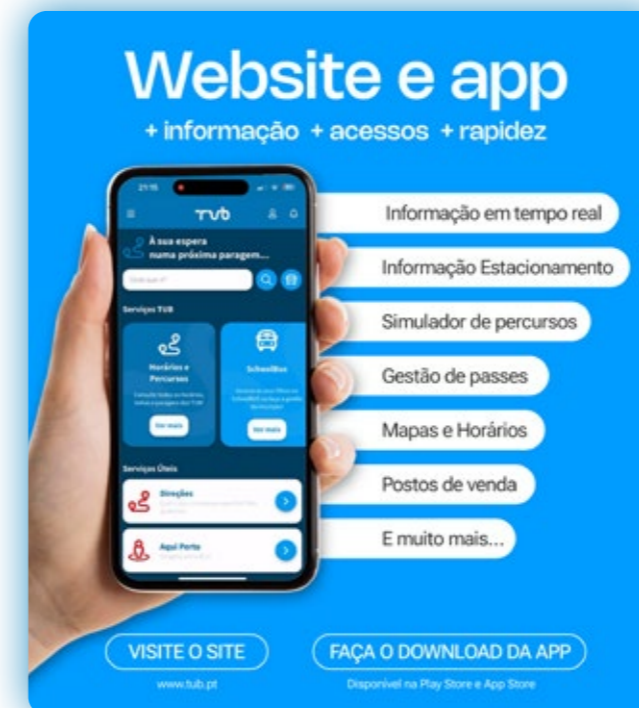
Website e app
+ informação + acessos + rapidez

21:15

TUB

À sua espera
numa próxima paragem...

Serviços TUB

Horários e Percursos

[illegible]

Ver mais

SchoolBus

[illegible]

Ver mais

Serviços Úteis

Direções

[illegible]

Aqui Perto

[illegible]

Informação em tempo real

Informação Estacionamento

Simulador de percursos

Gestão de passes

Mapas e Horários

Postos de venda

E muito mais...

VISITE O SITE
www.tub.pt

FAÇA O DOWNLOAD DA APP
Disponível na Play Store e App Store